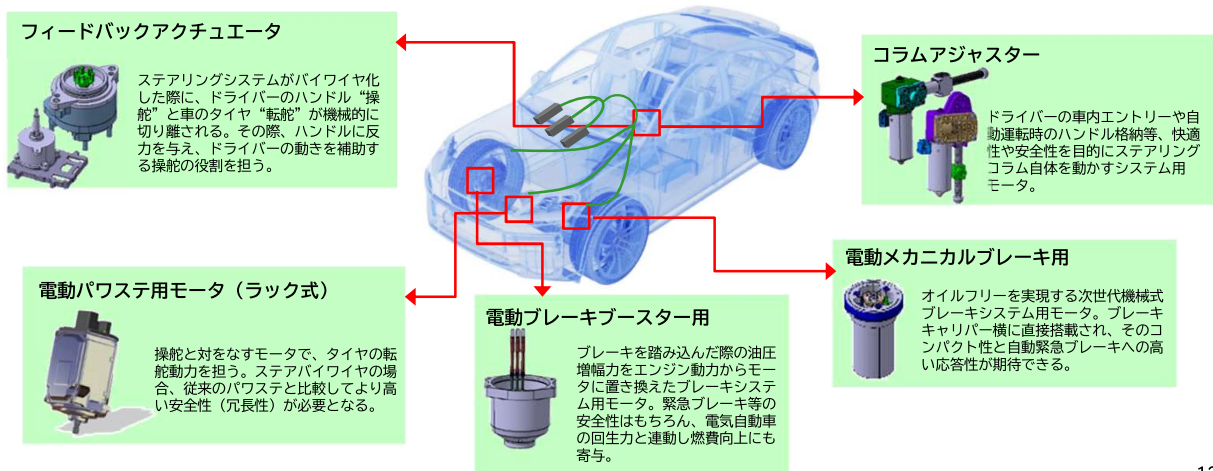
フィードバックアクチュエータ

ステアリングシステムがバイワイヤ化した際に、ドライバーのハンドル“操舵”と車のタイヤ“転舵”が機械的に切り離される。その際、ハンドルに反力を与え、ドライバーの動きを補助する操舵の役割を担う。

コラムアジャスター

ドライバーの車内エントリーや自動運転時のハンドル格納等、快適性や安全性を目的にステアリングコラム自体を動かすシステム用モータ。

電動メカニカルブレーキ用

オイルフリーを実現する次世代機械式ブレーキシステム用モータ。ブレーキキャリパー横に直接搭載され、そのコンパクト性と自動緊急ブレーキへの高い応答性が期待できる。

電動パワステ用モータ（ラック式）

操舵と対をなすモータで、タイヤの転舵動力を担う。ステアバイワイヤの場合、従来のパワステと比較してより高い安全性（冗長性）が必要となる。

電動ブレーキブースター用

ブレーキを踏み込んだ際の油圧増幅力をエンジン動力からモータに置き換えたブレーキシステム用モータ。緊急ブレーキ等の安全性はもちろん、電気自動車の回生力と連動し燃費向上にも寄与。

12